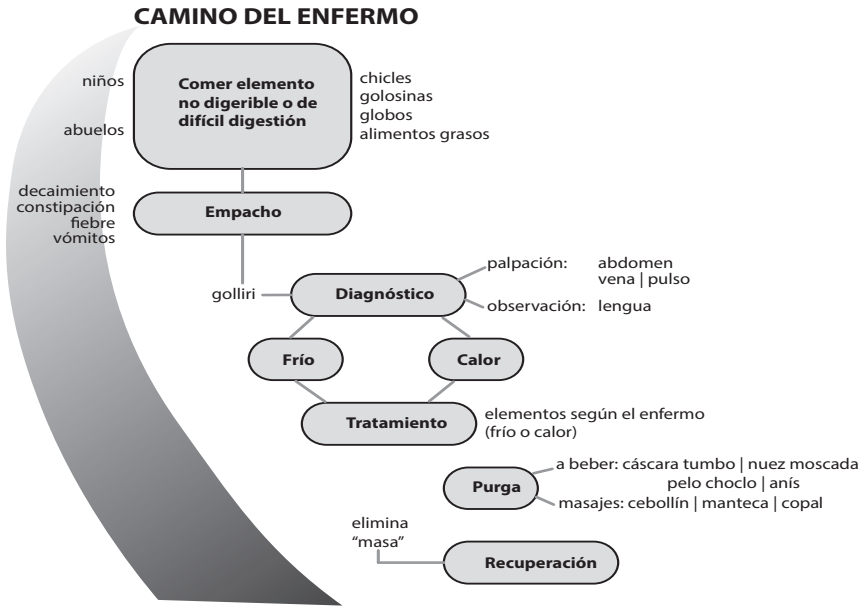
CAMINO DEL ENFERMO

niños

abuelos

Comer elemento no digerible o de difícil digestión

chicles
golosinas
globos
alimentos grasos

decaimiento
constipación
fiebre
vómitos

Empacho

golliri

Diagnóstico

palpación: abdomen
vena | pulso

observación: lengua

Frío

Calor

Tratamiento

elementos según el enfermo (frío o calor)

Purga

a beber: cáscara tumbo | nuez moscada
pelo choclo | anís
masajes: cebollín | manteca | copal

elimina "masa"

Recuperación